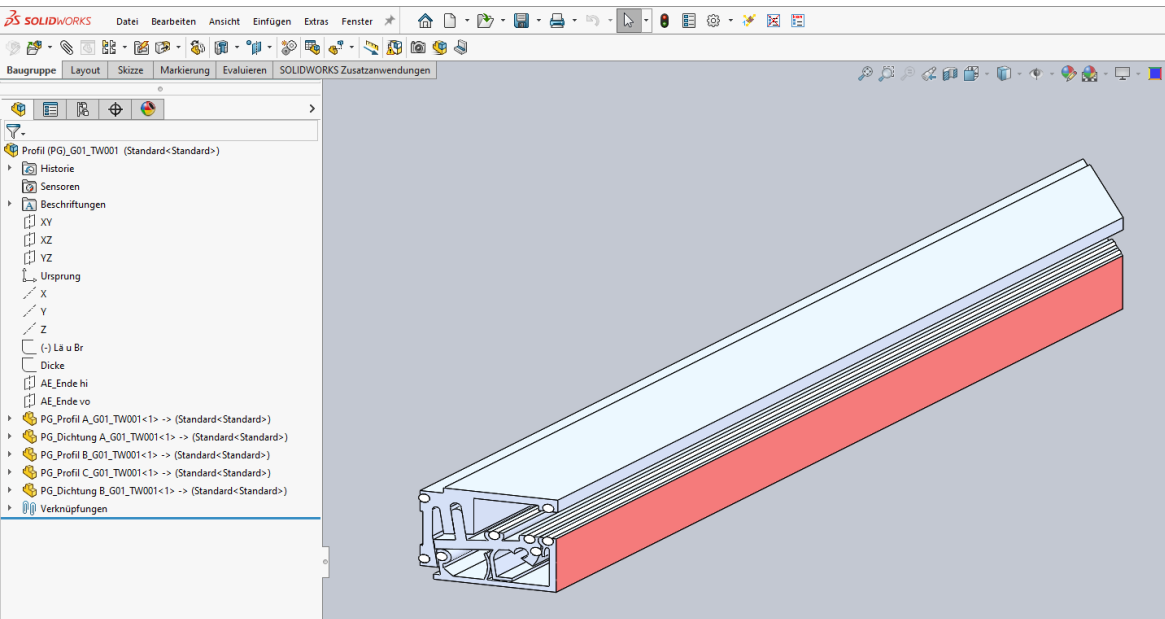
SOLIDWORKS Datei Bearbeiten Ansicht Einfügen Extras Fenster

Baugruppe Layout Skizze Markierung Evaluieren SOLIDWORKS Zusatzanwendungen

Profil (PG)_G01_TW001 (Standard<Standard>)
Historie
Sensoren
Beschriftungen
XY
XZ
YZ
Ursprung
X
Y
Z
(-) Lä u Br
Dicke
AE_Ende hi
AE_Ende vo
PG_Profil A_G01_TW001<1> -> (Standard<Standard>)
PG_Dichtung A_G01_TW001<1> -> (Standard<Standard>)
PG_Profil B_G01_TW001<1> -> (Standard<Standard>)
PG_Profil C_G01_TW001<1> -> (Standard<Standard>)
PG_Dichtung B_G01_TW001<1> -> (Standard<Standard>)
Verknüpfungen